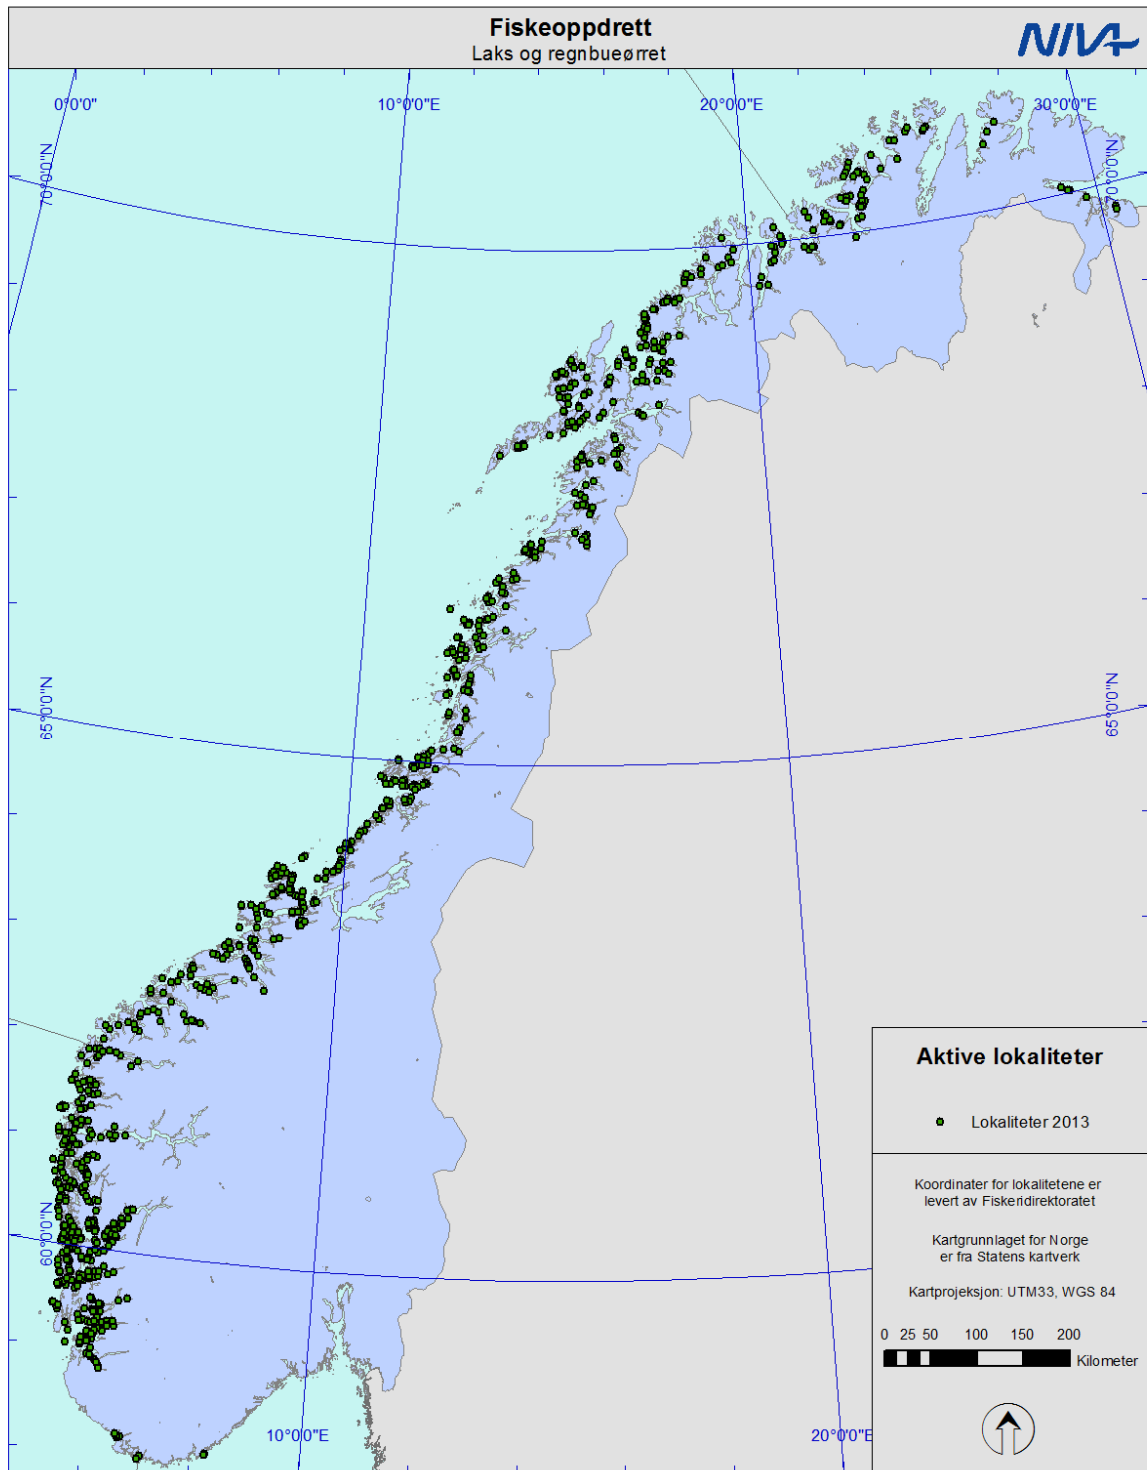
Fiskeoppdrett
Laks og regnbueørret

NIVA

0°0'0"
10°0'0"E
20°0'0"E
30°0'0"E
70°0'0"N
70°0'0"N
65°0'0"N
65°0'0"N
60°0'0"N
10°0'0"E
20°0'0"E

Aktive lokaliteter

Lokaliteter 2013

Koordinater for lokalitetene er levert av Fiskeridirektoratet

Kartgrunnlaget for Norge er fra Statens kartverk

Kartprojeksjon: UTM33, WGS 84

0 25 50 100 150 200
Kilometer